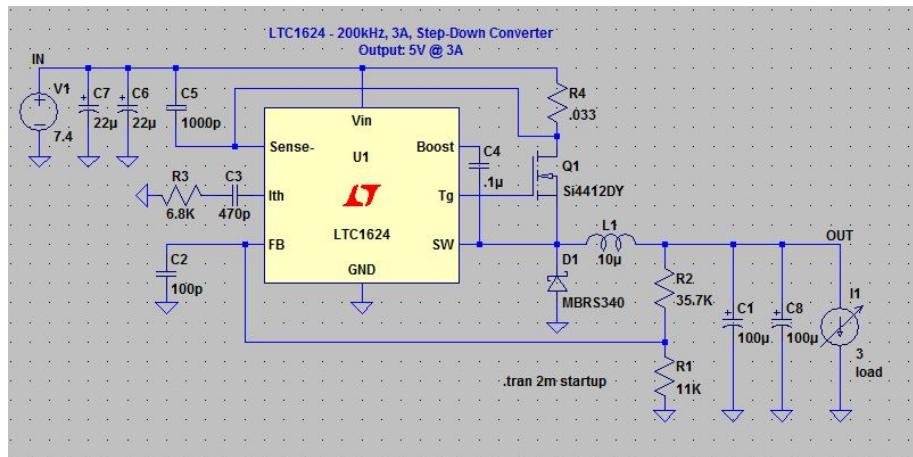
LTC1624 - 200kHz, 3A, Step-Down Converter
Output: 5V @ 3A

IN
V1
7.4
C7
22µ
C6
22µ
C5
1000p
R4
.033
Vin
Sense-
U1
Boost
C4
.1µ
Q1
Si4412DY
R3
6.8K
C3
470p
Ith
Tg
LTC1624
FB
SW
L1
10µ
OUT
C2
100p
GND
D1
MBRS340
R2
35.7K
C1
100µ
C8
100µ
I1
3
load
R1
11K
.tran 2m startup